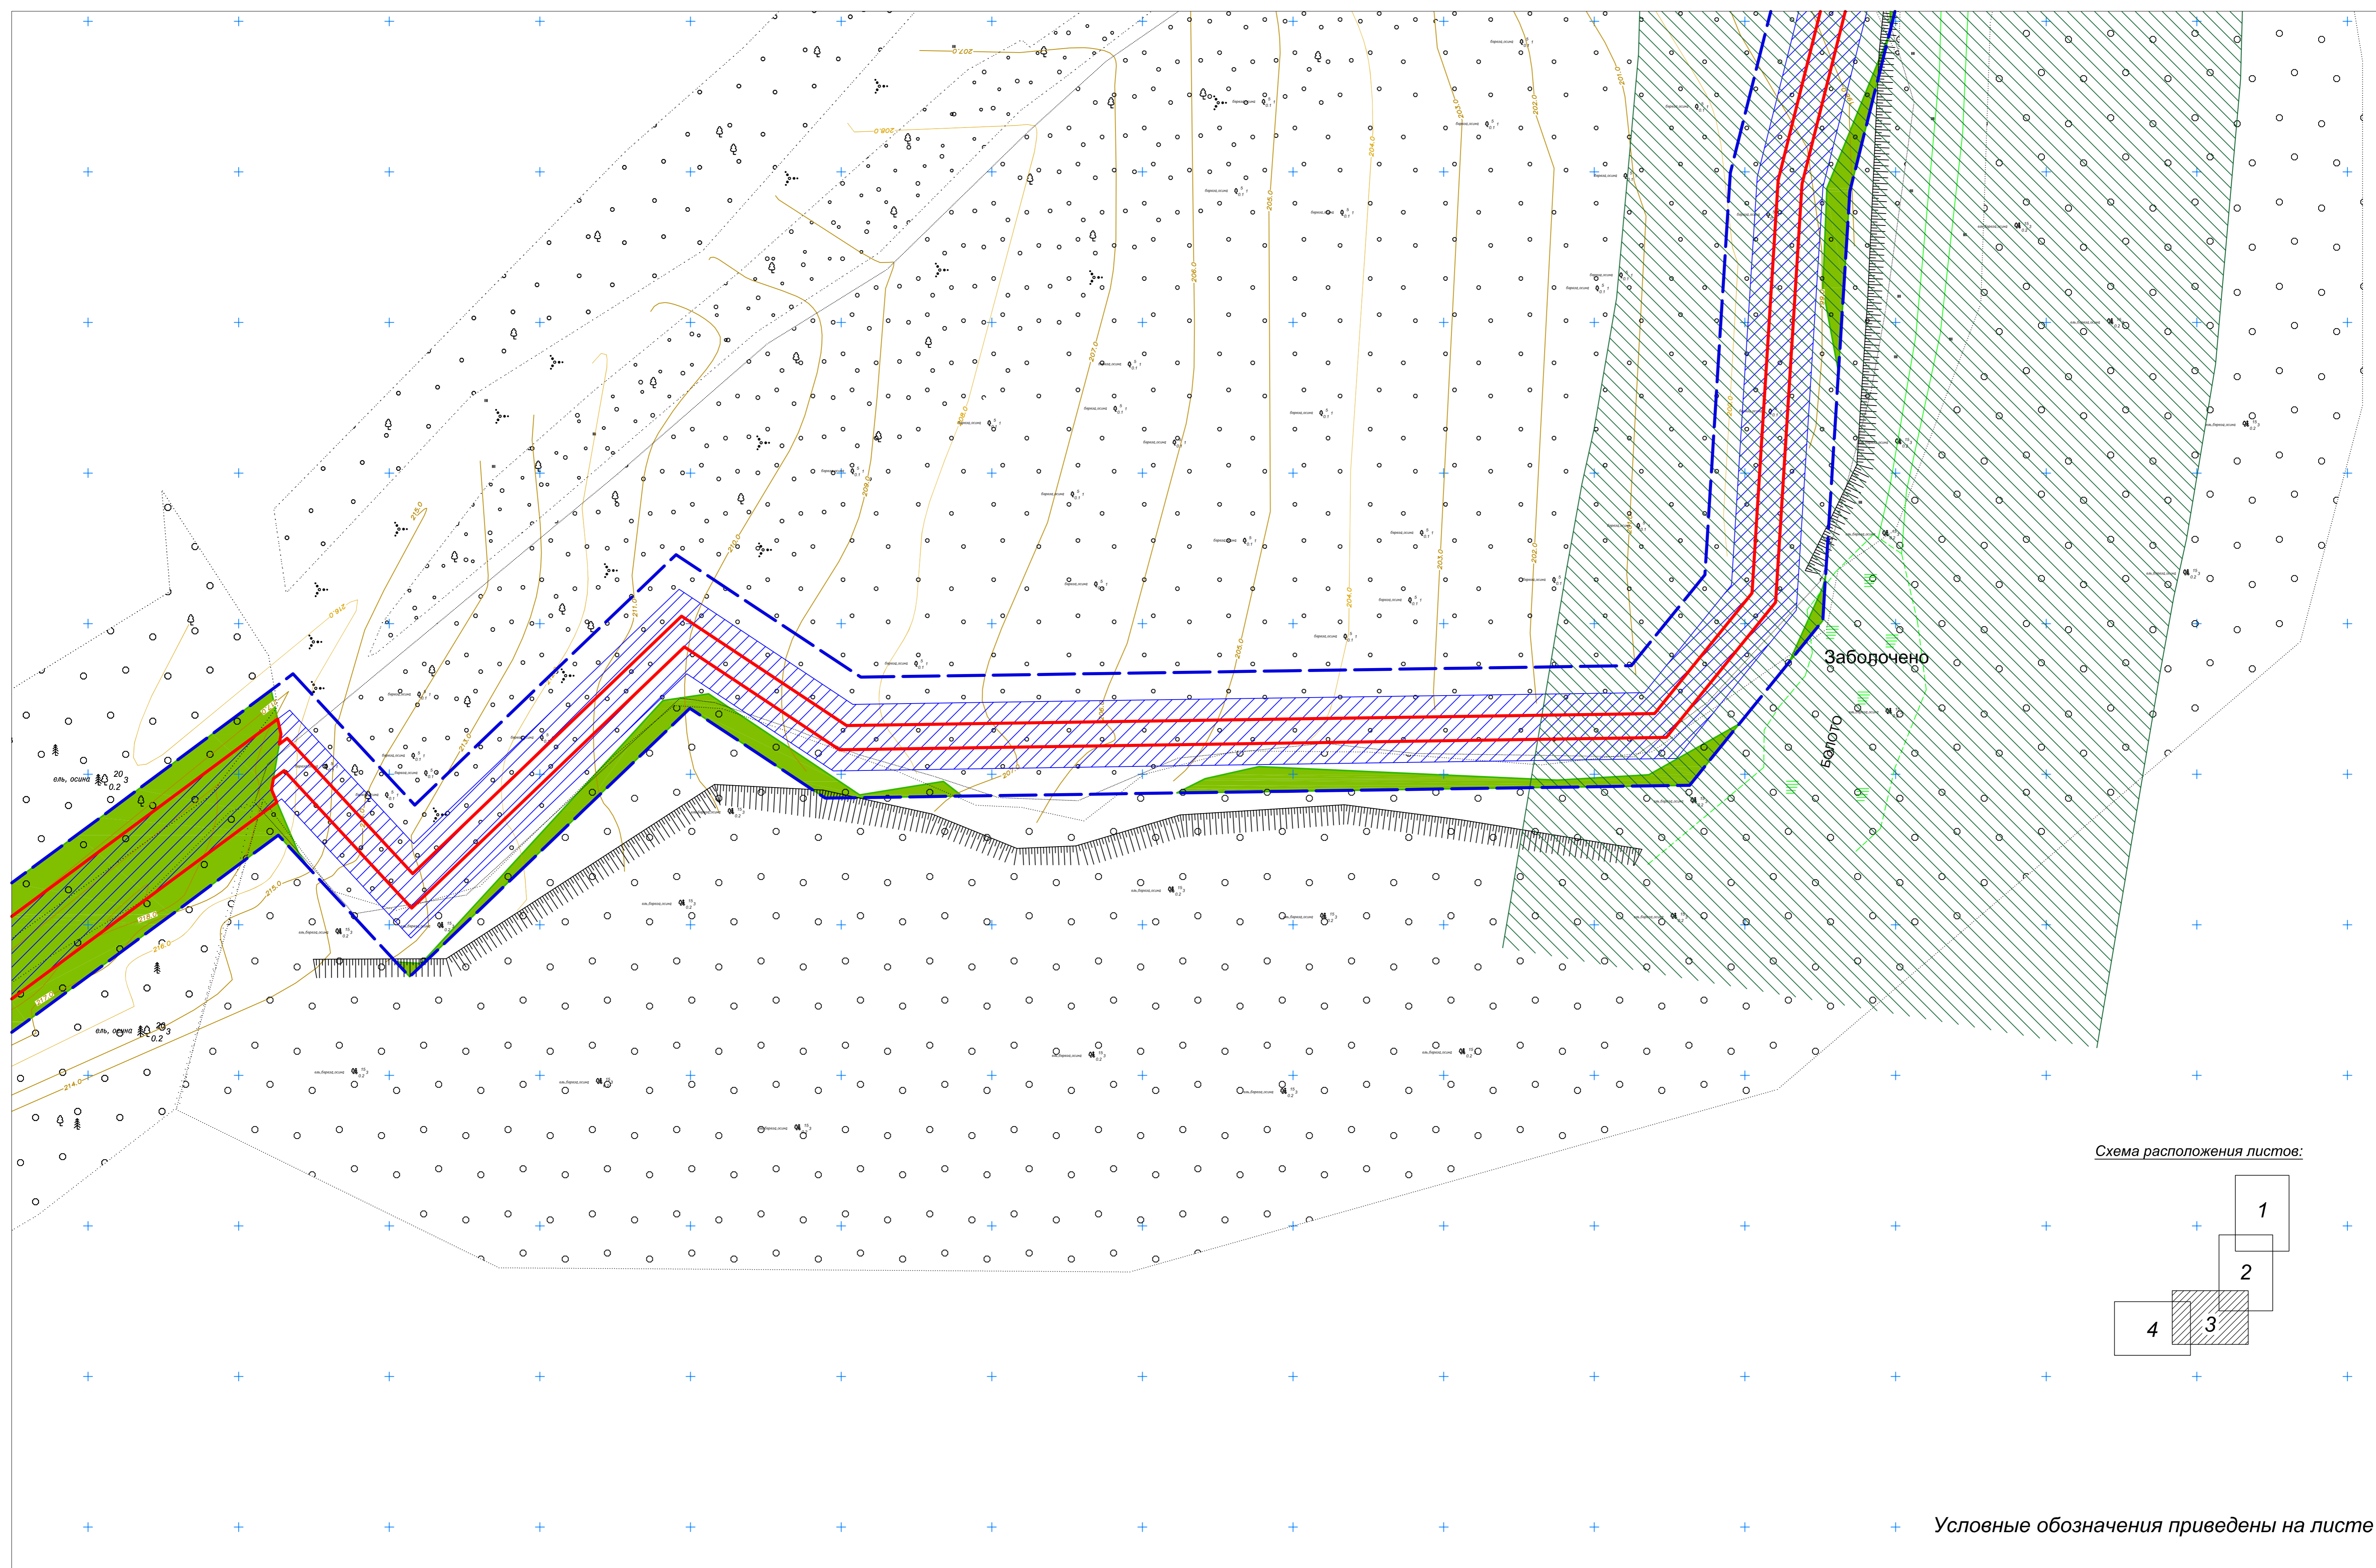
207.0
208.0
216.0
215.0
214.0
213.0
212.0
211.0
210.0
209.0
206.0
205.0
204.0
203.0
202.0
201.0

Заболочено

Болото

ель, осина $\frac{20}{0.2}3$

ель, осина $\frac{20}{0.2}3$

Схема расположения листов:

1
2
3
4

Условные обозначения приведены на листе